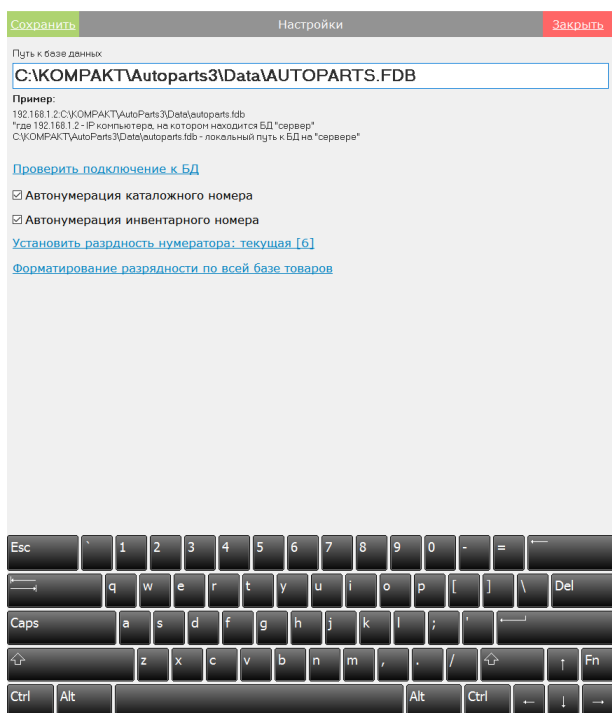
Сохранить
Настройки
Закрыть

Путь к базе данных

C:\KOMPAKT\Autoparts3\Data\AUTOPARTS.FDB

Пример:

192.168.1.2:C:\KOMPAKT\AutoParts3\Data\autoparts.fdb
"где 192.168.1.2 - IP компьютера, на котором находится БД "сервер"
C:\KOMPAKT\AutoParts3\Data\autoparts.fdb - локальный путь к БД на "сервере"

Проверить подключение к БД

☑ Автонумерация каталожного номера

☑ Автонумерация инвентарного номера

Установить разрядность нумератора: текущая [6]

Форматирование разрядности по всей базе товаров

Esc ` 1 2 3 4 5 6 7 8 9 0 - =
q w e r t y u i o p [ ] \ Del
Caps a s d f g h j k l ; '
z x c v b n m , . / ↑ Fn
Ctrl Alt Alt Ctrl ← ↓ →